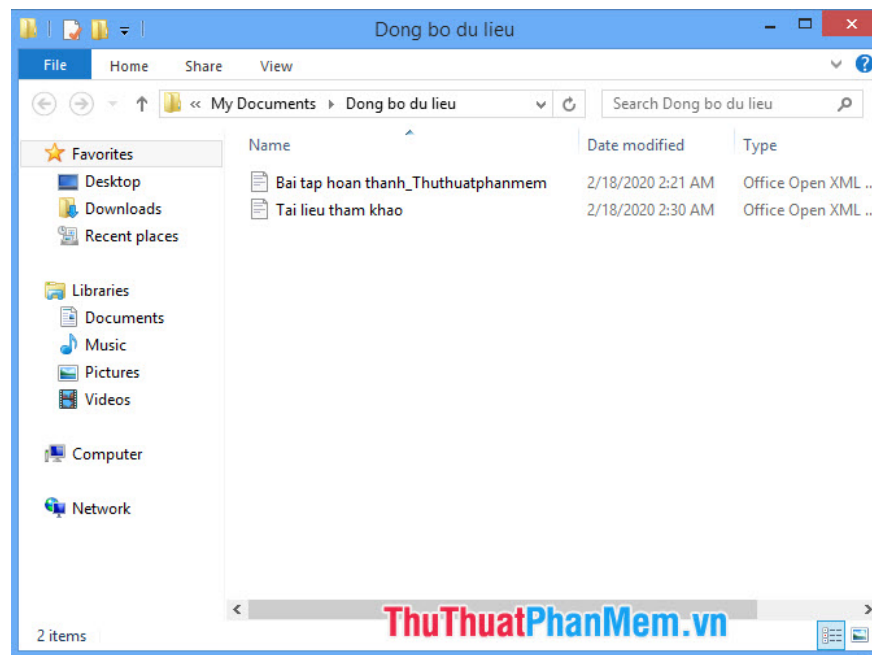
Dong bo du lieu

File Home Share View

« My Documents ▸ Dong bo du lieu

Search Dong bo du lieu

Favorites
Desktop
Downloads
Recent places

Libraries
Documents
Music
Pictures
Videos

Computer

Network

| Name | Date modified | Type |
|---|---|---|
| Bai tap hoan thanh_Thuthuatphanmem | 2/18/2020 2:21 AM | Office Open XML ... |
| Tai lieu tham khao | 2/18/2020 2:30 AM | Office Open XML ... |

2 items

ThuThuatPhanMem.vn